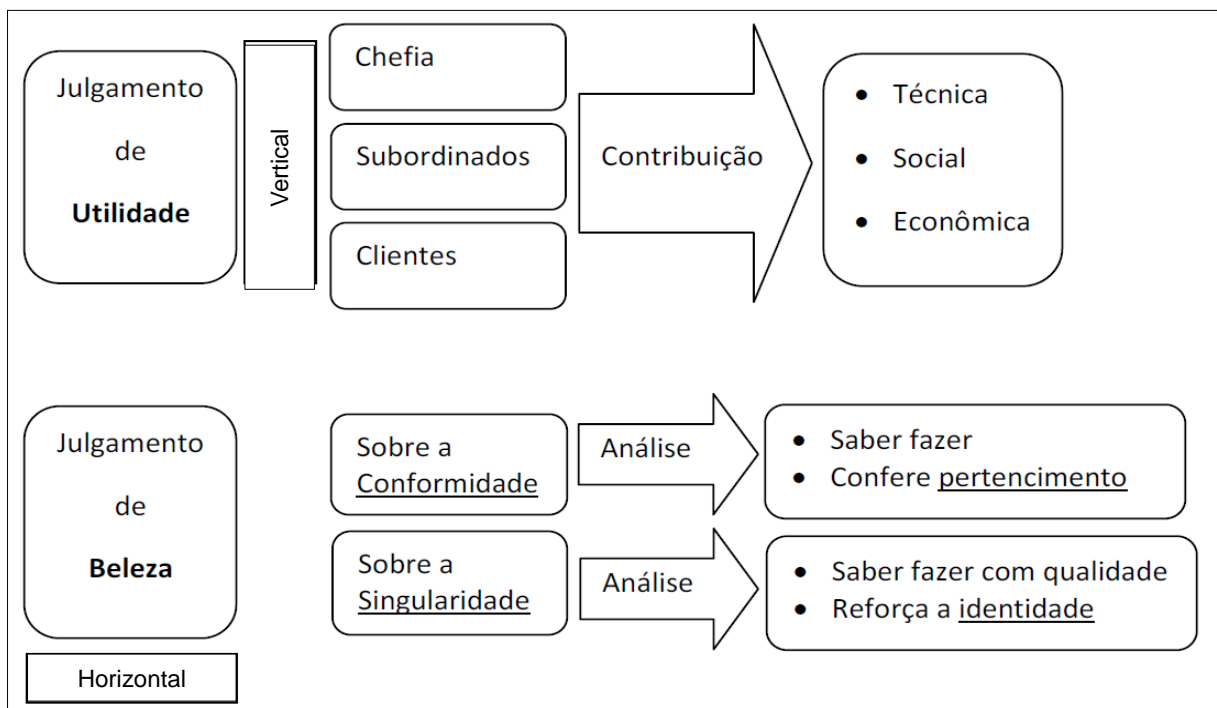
Julgamento de **Utilidade**

Vertical

Chefia

Subordinados

Clientes

Contribuição

- Técnica
- Social
- Econômica

Julgamento de **Beleza**

Horizontal

Sobre a Conformidade

Análise

- Saber fazer
- Confere pertencimento

Sobre a Singularidade

Análise

- Saber fazer com qualidade
- Reforça a identidade